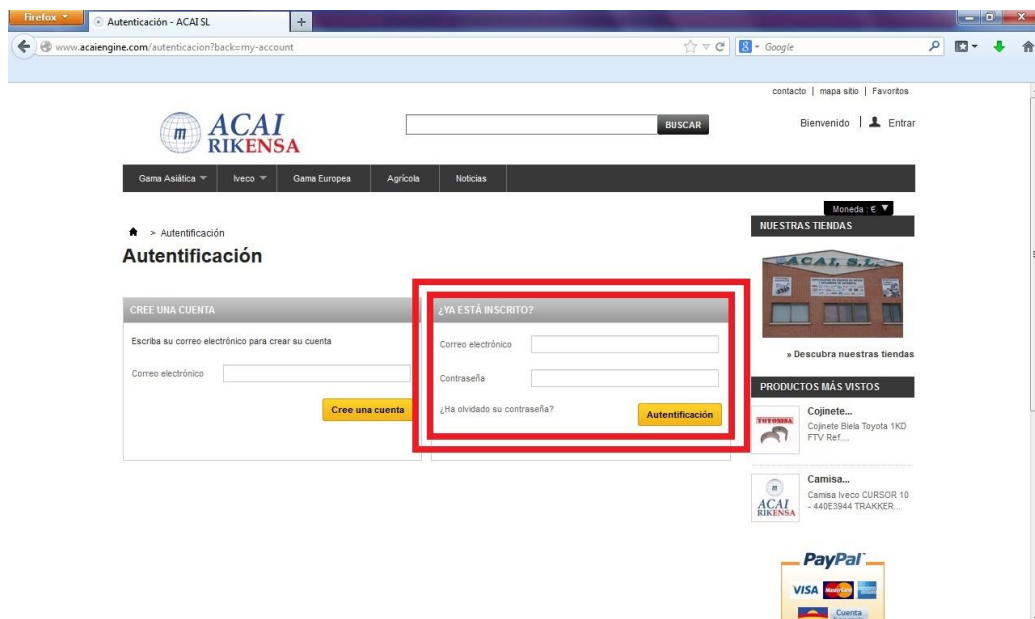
Firefox
Autenticación - ACAI SL
+
www.acaiengine.com/autenticacion?back=my-account
Google

contacto | mapa sitio | Favoritos

ACAI RIKENSA

BUSCAR

Bienvenido | Entrar

Gama Asiática
Iveco
Gama Europea
Agrícola
Noticias

> Autentificación

Autentificación

Moneda : €

NUESTRAS TIENDAS

ACAI, S.L.

» Descubra nuestras tiendas

CREE UNA CUENTA

Escriba su correo electrónico para crear su cuenta

Correo electrónico

Cree una cuenta

¿YA ESTÁ INSCRITO?

Correo electrónico

Contraseña

¿Ha olvidado su contraseña?

Autentificación

PRODUCTOS MÁS VISTOS

TOYONISA

Cojinete...

Cojinete Biela Toyota 1KD FTV Ref....

ACAI RIKENSA

Camisa...

Camisa Iveco CURSOR 10 - 440E3944 TRAKKER...

PayPal

VISA

Cuenta